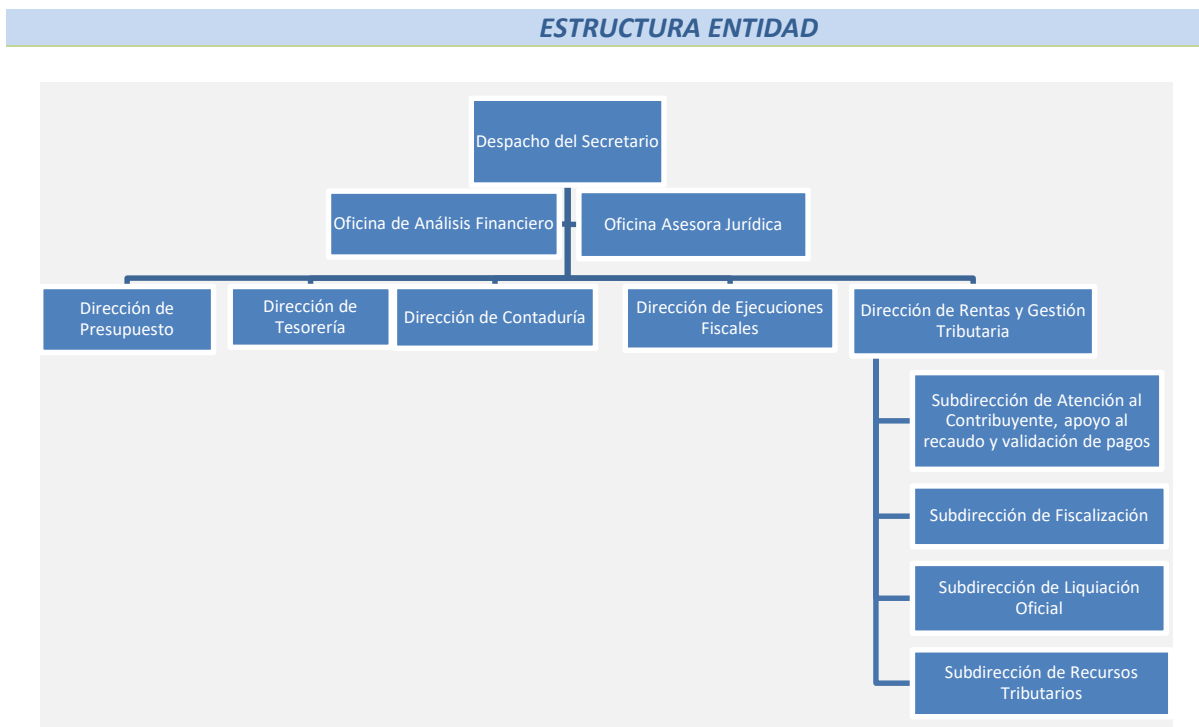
ESTRUCTURA ENTIDAD

Despacho del Secretario

Oficina de Análisis Financiero

Oficina Asesora Jurídica

Dirección de Presupuesto

Dirección de Tesorería

Dirección de Contaduría

Dirección de Ejecuciones Fiscales

Dirección de Rentas y Gestión Tributaria

Subdirección de Atención al Contribuyente, apoyo al recaudo y validación de pagos

Subdirección de Fiscalización

Subdirección de Liquiación Oficial

Subdirección de Recursos Tributarios